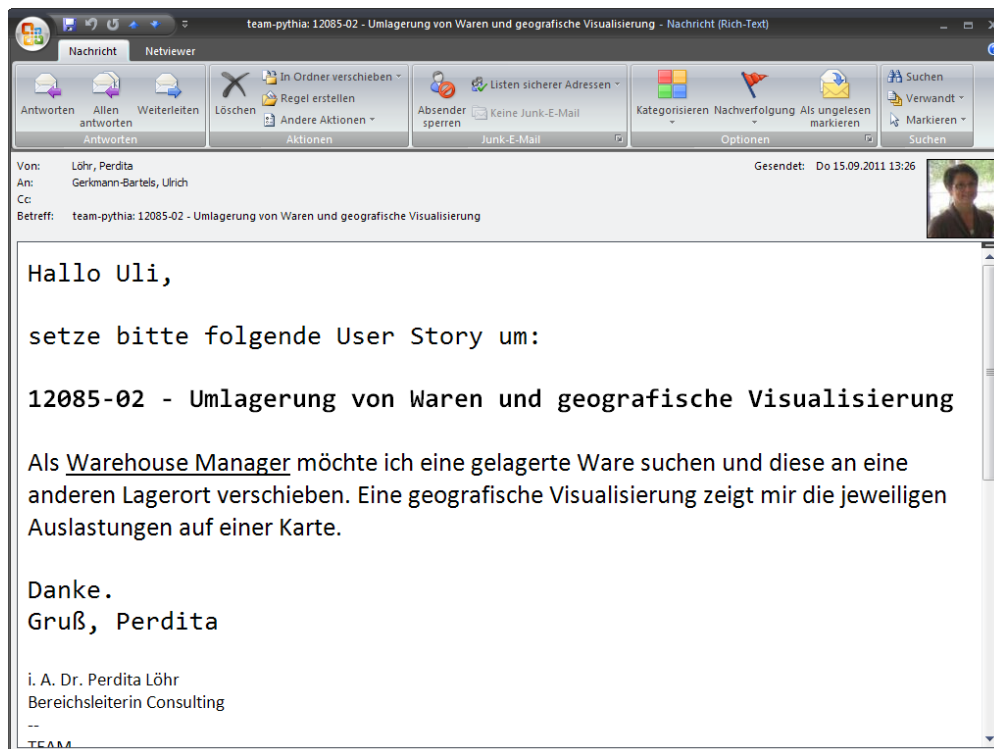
team-pythia: 12085-02 - Umlagerung von Waren und geografische Visualisierung - Nachricht (Rich-Text)

Nachricht Netviewer

Antworten Allen antworten Weiterleiten
Antworten

Löschen In Ordner verschieben Regel erstellen Andere Aktionen
Aktionen

Absender sperren Listen sicherer Adressen Keine Junk-E-Mail
Junk-E-Mail

Kategorisieren Nachverfolgung Als ungelesen markieren
Optionen

Suchen Verwandt Markieren
Suchen

Von: Löhr, Perdita
An: Gerkmann-Bartels, Ulrich
Cc:
Betreff: team-pythia: 12085-02 - Umlagerung von Waren und geografische Visualisierung

Gesendet: Do 15.09.2011 13:26

Hallo Uli,

setze bitte folgende User Story um:

12085-02 - Umlagerung von Waren und geografische Visualisierung

Als Warehouse Manager möchte ich eine gelagerte Ware suchen und diese an eine anderen Lagerort verschieben. Eine geografische Visualisierung zeigt mir die jeweiligen Auslastungen auf einer Karte.

Danke.
Gruß, Perdita

i. A. Dr. Perdita Löhr
Bereichsleiterin Consulting
--
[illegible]